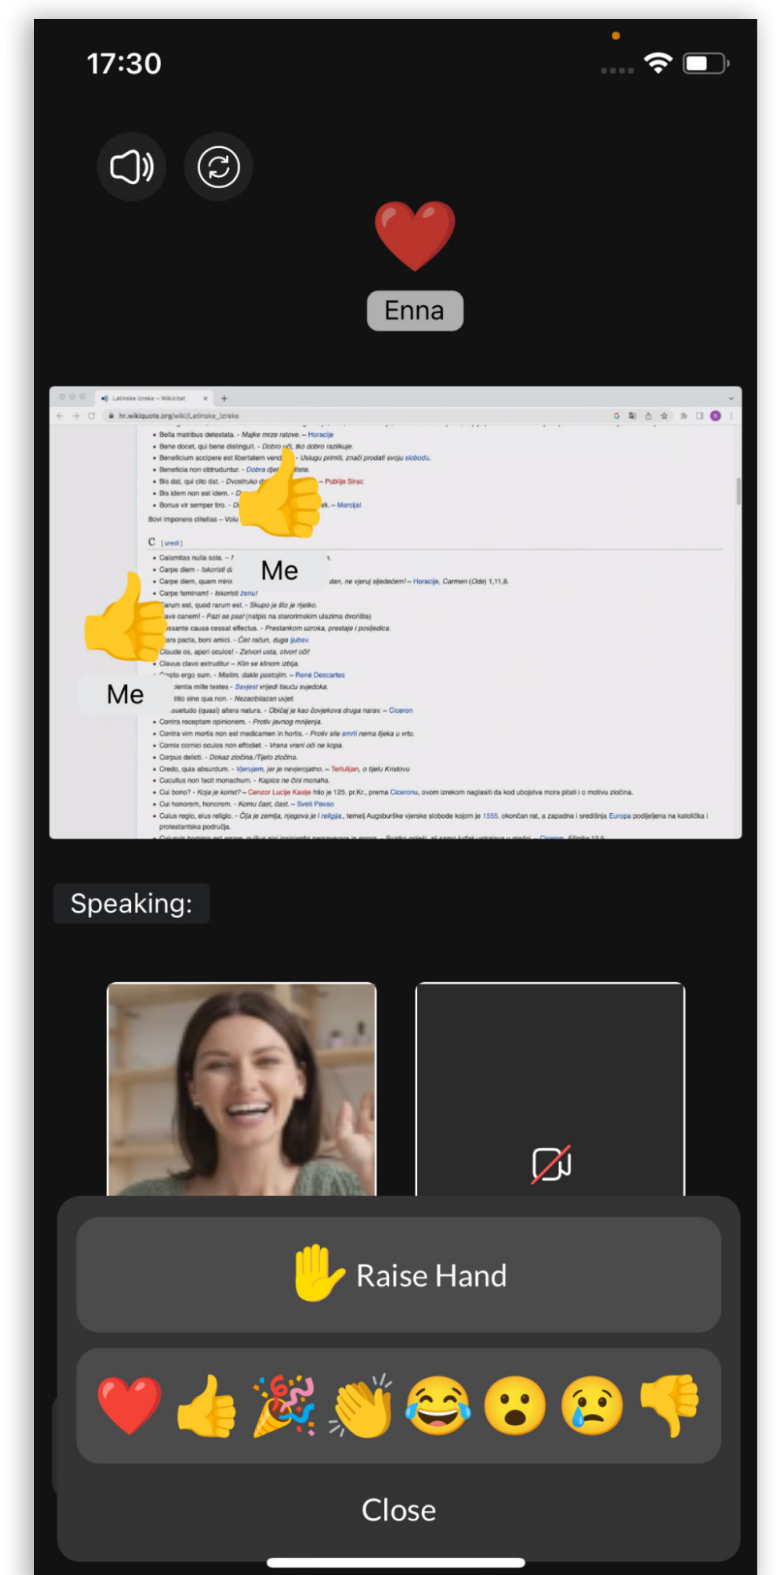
17:30

Enna

Latinske izreke – Wikicitat
hr.wikiquote.org/wiki/Latinske_izreke

• Bella matribus detestata. - Majke mrze ratove. – Horacije
• Bene docet, qui bene distinguit. - Dobro uči, tko dobro razlikuje.
• Beneficium accipere est libertatem vend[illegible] - Uslugu primiti, znači prodati svoju slobodu.
• Beneficia non obtruduntur. - Dobra dje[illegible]
• Bis dat, qui cito dat. - Dvostruko d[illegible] – Publije Sirac
• Bis idem non est idem. - D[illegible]
• Bonus vir semper tiro. - D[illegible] – Marcijal
Bovi imponere clitellas – Volu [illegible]

C [uredi]
• Calamitas nulla sola. – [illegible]
• Carpe diem - Iskoristi d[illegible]
• Carpe diem, quam mini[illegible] dan, ne vjeruj sljedećem! – Horacije, Carmen (Ode) 1,11,8.
• Carpe feminam! - Iskoristi ženu!
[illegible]arum est, quod rarum est. - Skupo je što je rijetko.
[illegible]ave canem! - Pazi se psa! (natpis na starorimskim ulazima dvorišta)
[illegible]ssante causa cessat effectus. - Prestankom uzroka, prestaje i posljedica.
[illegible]ara pacta, boni amici. - Čist račun, duga ljubav.
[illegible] Claude os, aperi oculos! - Zatvori usta, otvori oči!
• Clavus clavo extruditur – Klin se klinom izbija.
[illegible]ogito ergo sum. - Mislim, dakle postojim. – René Descartes
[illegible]entia mille testes - Savjest vrijedi tisuću svjedoka.
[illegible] ito sine qua non. - Nezaobilazan uvjet.
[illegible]suetudo (quasi) altera natura. - Običaj je kao čovjekova druga narav. – Ciceron
• Contra receptam opinionem. - Protiv javnog mnijenja.
• Contra vim mortis non est medicamen in hortis. - Protiv sile smrti nema lijeka u vrtu.
• Cornix cornici oculos non effodiet. - Vrana vrani oči ne kopa.
• Corpus delicti. - Dokaz zločina./Tijelo zločina.
• Credo, quia absurdum. - Vjerujem, jer je nevjerojatno. – Tertulijan, o tijelu Kristovu
• Cucullus non facit monachum. - Kapica ne čini monaha.
• Cui bono? - Koja je korist? – Cenzor Lucije Kasije hto je 125. pr.Kr., prema Ciceronu, ovom izrekom naglasiti da kod ubojstva mora pitati i o motivu zločina.
• Cui honorem, honorem. - Komu čast, čast. – Sveti Pavao
• Cuius regio, eius religio. - Čija je zemlja, njegova je i religija., temelj Augsburške vjerske slobode kojom je 1555. okončan rat, a zapadna i središnja Europa podijeljena na katoličku i protestantska područja.
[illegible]

Me
Me

Speaking:

Raise Hand

Close